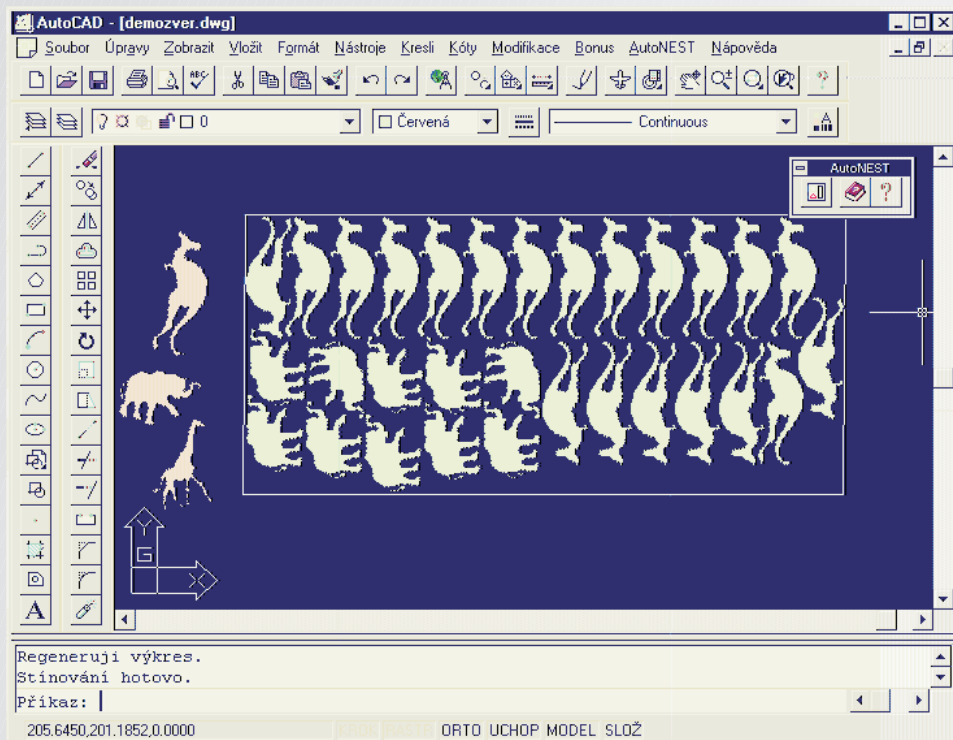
AutoCAD - [demozver.dwg]

Soubor Úpravy Zobrazit Vložit Formát Nástroje Kresli Kóty Modifikace Bonus AutoNEST Nápověda

0

Červená

Continuous

AutoNEST

Y

X

Regeneruji výkres.
Stínování hotovo.
Příkaz:

205.6450,201.1852,0.0000 ORTO UCHOP MODEL SLOŽ